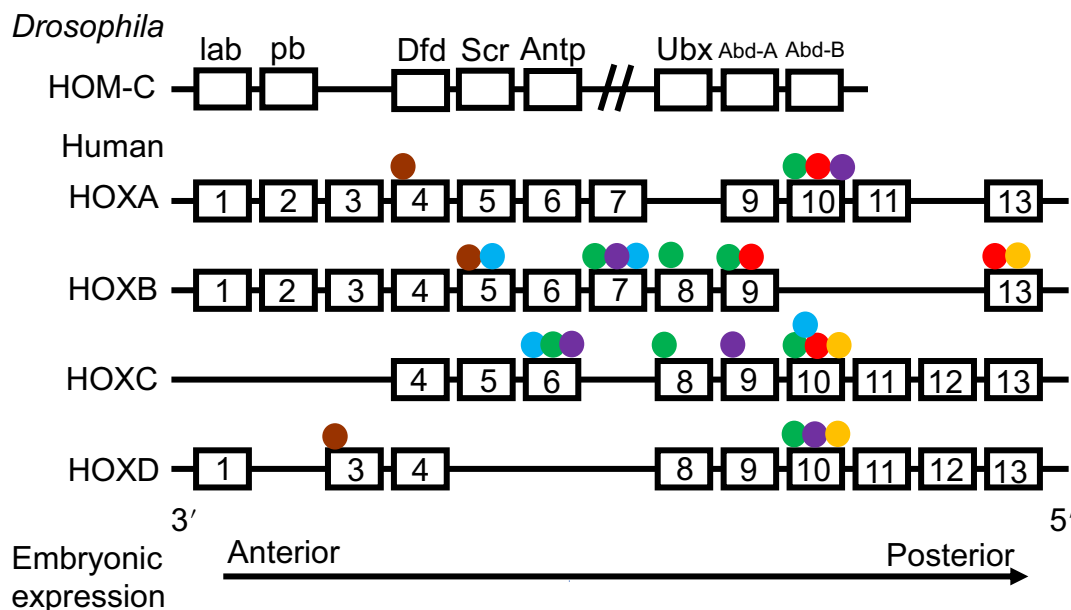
Drosophila

HOM-C lab pb Dfd Scr Antp Ubx Abd-A Abd-B

Human

HOXA 1 2 3 4 5 6 7 9 10 11 13

HOXB 1 2 3 4 5 6 7 8 9 13

HOXC 4 5 6 8 9 10 11 12 13

HOXD 1 3 4 8 9 10 11 12 13

3′ 5′

Embryonic expression

Anterior Posterior